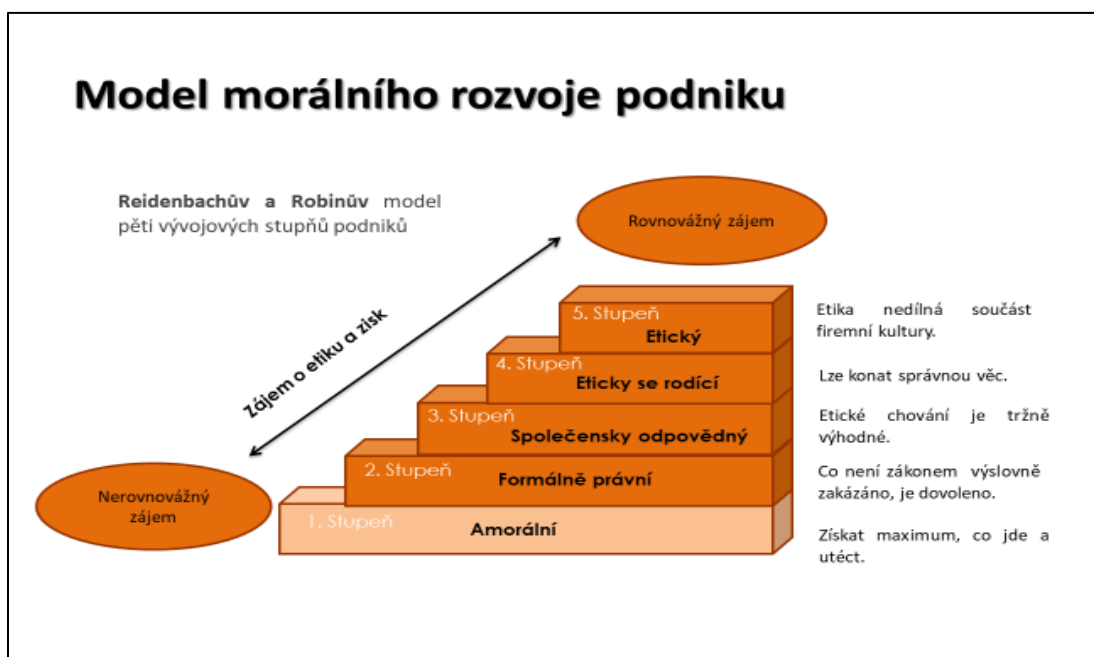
Model morálního rozvoje podniku

Reidenbachův a Robinův model pěti vývojových stupňů podniků

Rovnovážný zájem

Zájem o etiku a zisk

Nerovnovážný zájem

5. Stupeň
Etický

4. Stupeň
Eticky se rodící

3. Stupeň
Společensky odpovědný

2. Stupeň
Formálně právní

1. Stupeň
Amorální

Etika nedílná součást firemní kultury.

Lze konat správnou věc.

Etické chování je tržně výhodné.

Co není zákonem výslovně zakázáno, je dovoleno.

Získat maximum, co jde a utéct.